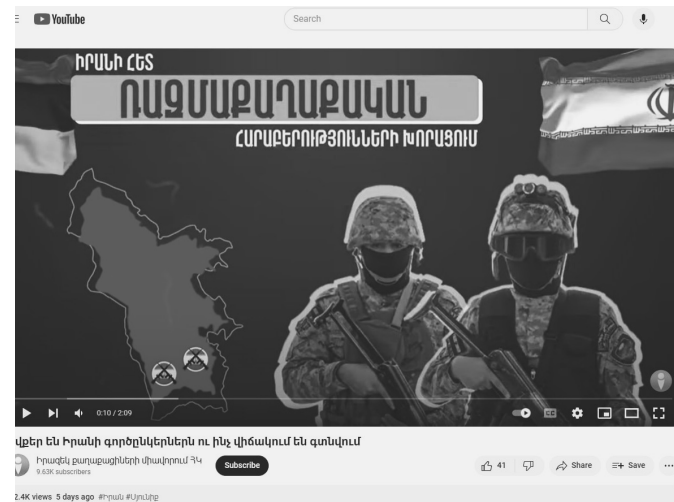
YouTube

Search

ԻՐԱՆԻ ՀԵՏ
ՌԱԶՄԱՔԱՂԱՔԱԿԱՆ
ՀԱՐԱԲԵՐՈՒԹՅՈՒՆՆԵՐԻ ԽՈՐԱՑՈՒՄ

0:10 / 2:09

վքեր են Իրանի գործընկերներն ու ինչ վիճակում են գտնվում

Իրազեկ քաղաքացիների միավորում ՀԿ
9.63K subscribers

Subscribe

41

Share

Save

2.4K views 5 days ago #Իրան #Սյունիք